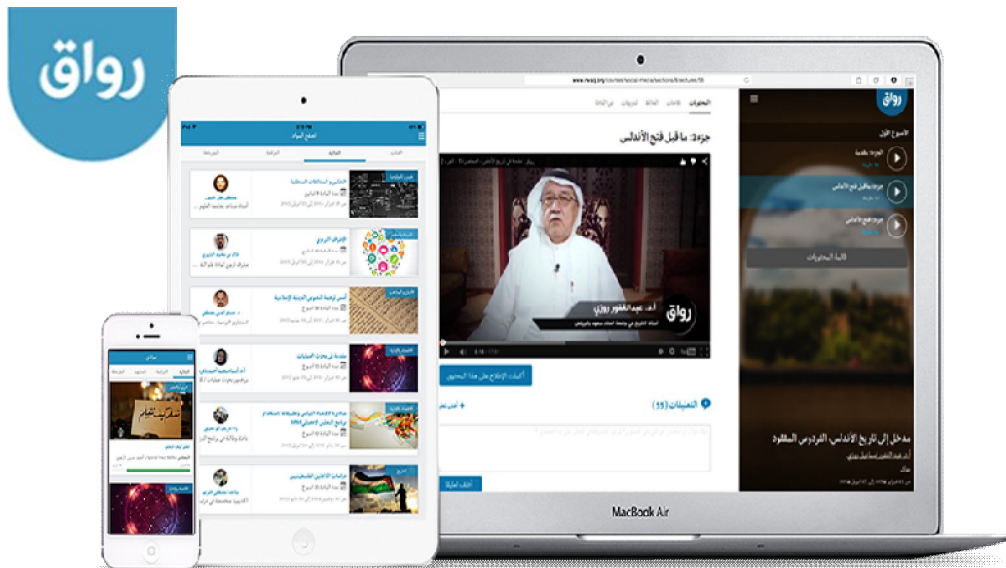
رواق

www.rwaq.org

المحتويات

جزء3: ما قبل فتح الأندلس

رواق

أ.د. عبدالغفور روزي

أكملت الإطلاع على هذا المحتوى

التعليقات (19)

أضف تعليق

رواق

الاسبوع الأول

مدخل إلى تاريخ الأندلس: الفردوس المفقود

قائمة المحتويات

تصفح المواد

الإعلام الرقمي

أسس توجيه التعليم للتربية الإسلامية

مقدمة في بحوث العمليات

ملامح الاقتصاد الإسلامي

MacBook Air

مكتبة النبوة